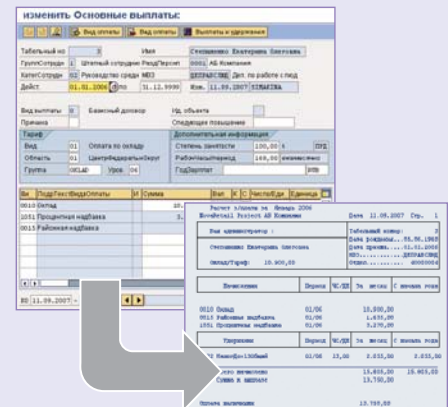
Изменить Основные выплаты:

Вид оплаты | Вид оплаты | Выплаты и удержания

Табельный но 3 Имя Степаненко Екатерина Олеговна
ГруппСотрудн 1 Штатный сотрудник РаздПерсонл 0001 АБ Компания
КатегСотрудн 02 Руководство средн МВЗ ДЕПРАБСЛЖД Деп. по работе с пред
Дейст 01.01.2006 по 31.12.9999 Изм. 11.09.2007 STRATEVA

Вид выплаты 0 Базисный договор Ид.объекта
Причина Следующее повышение

Тариф
Вид 01 Оплата по окладу
Область 01 ЦентрФедеральнОкруг
Группа ОКЛАД Урок 06

Дополнительная информация
Степень занятости 100,00 % ПРД
РабочЧасыПериод 168,00 ежемесячно
ГодЗарплата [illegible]

| Ви | ПодрТекстВидОплаты | И | Сумма | Вал | К | С | ЧислоЕди | Единица |
|---|---|---|---|---|---|---|---|---|
| 0010 | Оклад | | 10. | | | | | |
| 1051 | Процентная надбавка | | 3. | | | | | |
| 0110 | Районная надбавка | | | | | | | |

ВО 11.09.2007

Расчет зарплаты за Январь 2006
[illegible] АБ Компания Дата 11.09.2007 Стр. 1

Вид администратора: Табельный номер: 3
Степаненко Екатерина Олеговна Дата рождения: 55.55.1965
Дата приема: 01.01.2006
МВЗ: ДЕПРАБСЛЖД
Оклад/Тариф: 10.900,00

| Начисления | Период | ЧС/ДН | За месяц | С начала года |
|---|---|---|---|---|
| 0010 Оклад | 01/06 | | 10.900,00 | |
| 0110 Районная надбавка | 01/06 | | 1.635,00 | |
| 1051 Процентная надбавка | 01/06 | | 3.270,00 | |

| Удержания | Период | ЧС/ДН | За месяц | С начала года |
|---|---|---|---|---|
| Налог 13% | 01/06 | 13,00 | 2.055,00 | 2.055,00 |

Всего начислено 15.805,00 15.805,00
Сумма к выплате 13.750,00

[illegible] 13.750,00